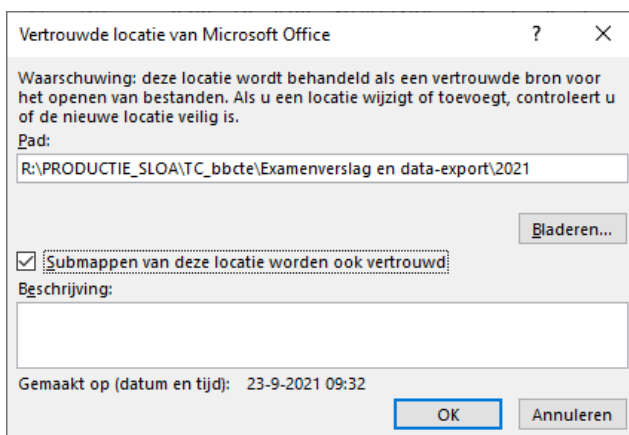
Vertrouwde locatie van Microsoft Office

?

X

Waarschuwing: deze locatie wordt behandeld als een vertrouwde bron voor het openen van bestanden. Als u een locatie wijzigt of toevoegt, controleert u of de nieuwe locatie veilig is.

Pad:

R:\PRODUCTIE_SLOA\TC_bbcte\Examenverslag en data-export\2021

Bladeren...

☑ Submappen van deze locatie worden ook vertrouwd

Beschrijving:

Gemaakt op (datum en tijd): 23-9-2021 09:32

OK

Annuleren